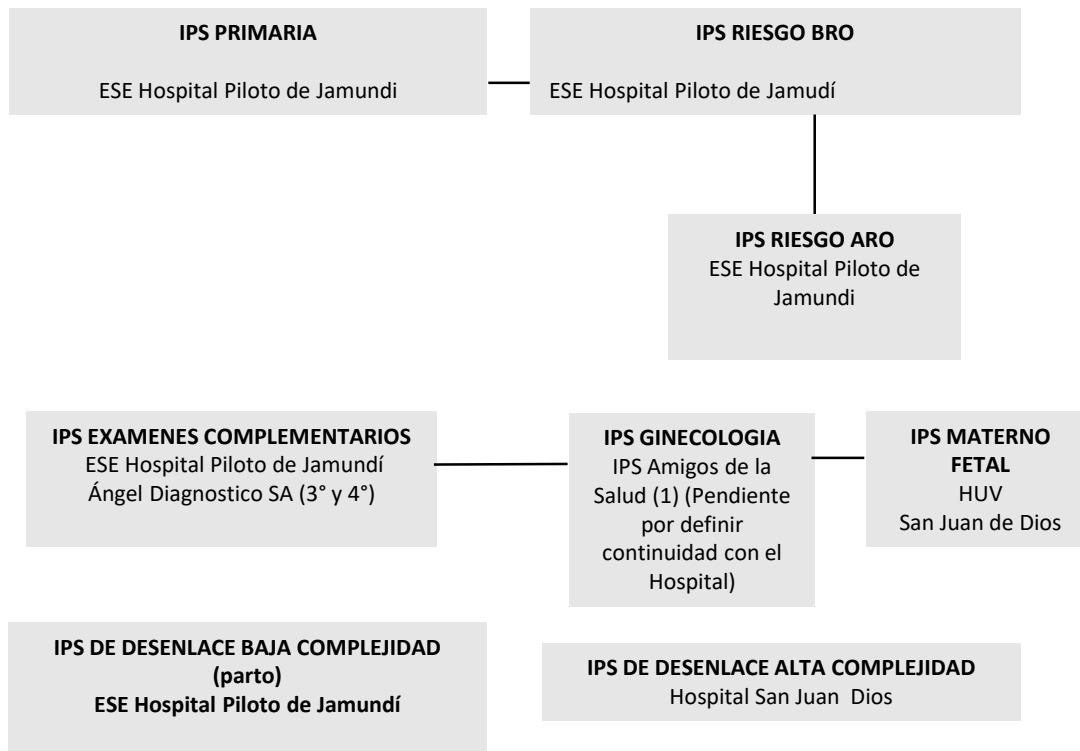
**IPS PRIMARIA**

ESE Hospital Piloto de Jamundi

**IPS RIESGO BRO**

ESE Hospital Piloto de Jamudí

**IPS RIESGO ARO**

ESE Hospital Piloto de Jamundi

**IPS EXAMENES COMPLEMENTARIOS**

ESE Hospital Piloto de Jamundí
Ángel Diagnostico SA (3° y 4°)

**IPS GINECOLOGIA**

IPS Amigos de la Salud (1) (Pendiente por definir continuidad con el Hospital)

**IPS MATERNO FETAL**

HUV
San Juan de Dios

**IPS DE DESENLACE BAJA COMPLEJIDAD (parto)**
**ESE Hospital Piloto de Jamundí**

**IPS DE DESENLACE ALTA COMPLEJIDAD**

Hospital San Juan Dios